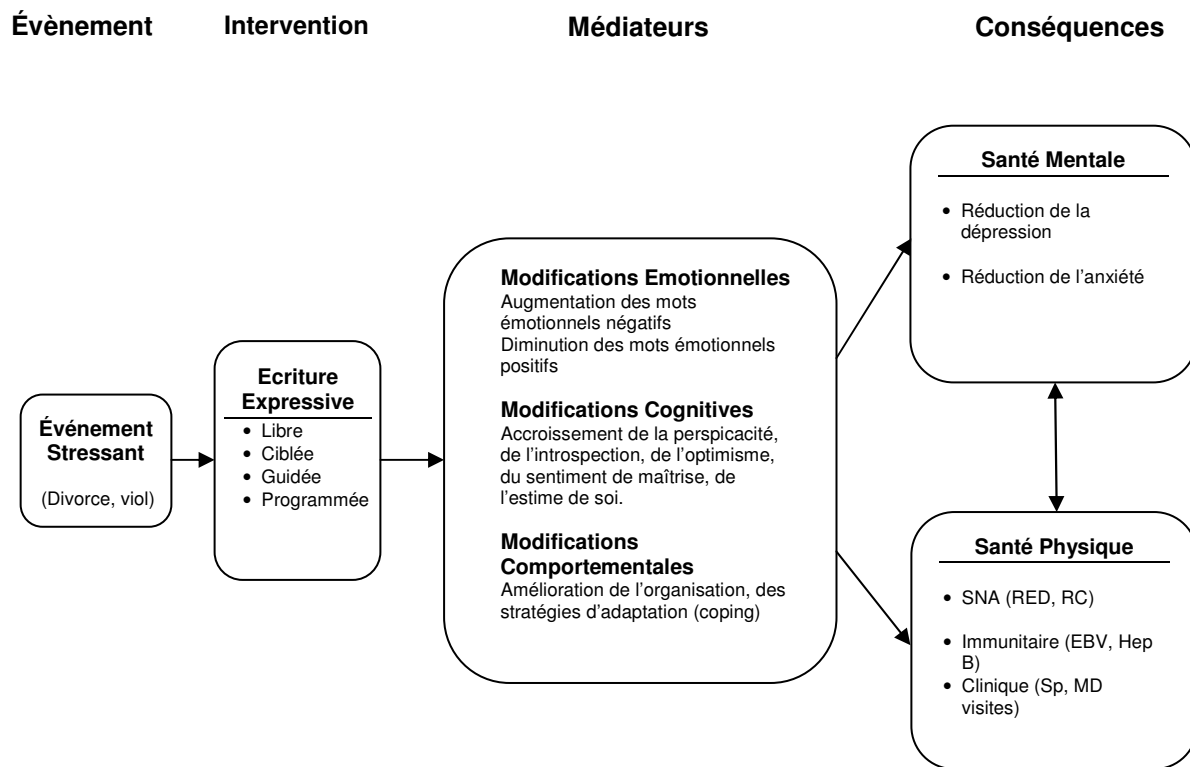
Évènement Intervention Médiateurs Conséquences

Événement Stressant

(Divorce, viol)

Ecriture Expressive

- Libre
- Ciblée
- Guidée
- Programmée

Modifications Emotionnelles
Augmentation des mots émotionnels négatifs
Diminution des mots émotionnels positifs

Modifications Cognitives
Accroissement de la perspicacité, de l'introspection, de l'optimisme, du sentiment de maîtrise, de l'estime de soi.

Modifications Comportementales
Amélioration de l'organisation, des stratégies d'adaptation (coping)

Santé Mentale

- Réduction de la dépression
- Réduction de l'anxiété

Santé Physique

- SNA (RED, RC)
- Immunitaire (EBV, Hep B)
- Clinique (Sp, MD visites)